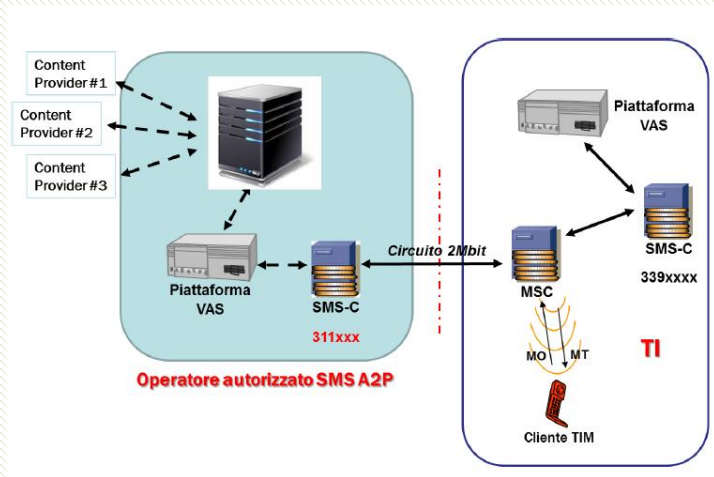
Content Provider #1

Content Provider #2

Content Provider #3

Piattaforma VAS

SMS-C

311xxx

Operatore autorizzato SMS A2P

Circuito 2Mbit

Piattaforma VAS

SMS-C

339xxxx

MSC

MO

MT

TI

Cliente TIM